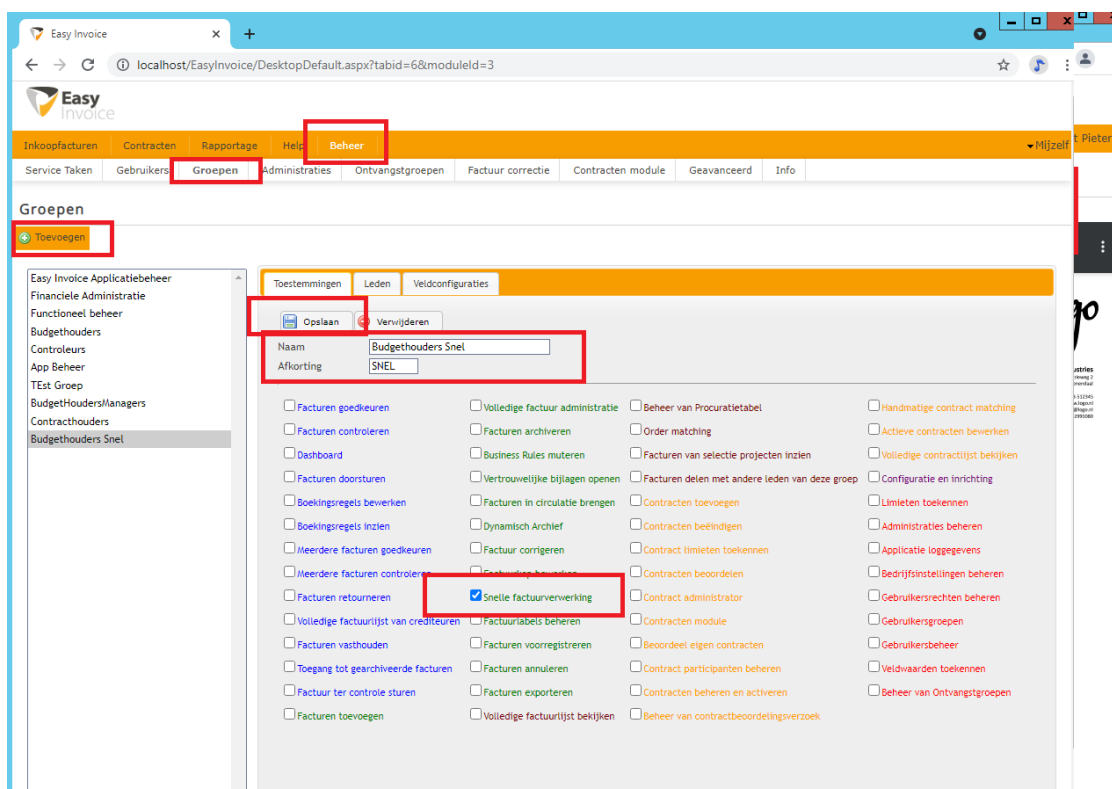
Easy Invoice
+
localhost/EasyInvoice/DesktopDefault.aspx?tabid=6&moduleId=3

Easy Invoice

Inkoopfacturen | Contracten | Rapportage | Help | Beheer
Mijzelf
t Pieter

Service Taken | Gebruikers | Groepen | Administraties | Ontvangstgroepen | Factuur correctie | Contracten module | Geavanceerd | Info

Groepen

Toevoegen

Easy Invoice Applicatiebeheer
Financiele Administratie
Functioneel beheer
Budgethouders
Controleurs
App Beheer
TEst Groep
BudgetHoudersManagers
Contracthouders
Budgethouders Snel

Toestemmingen | Leden | Veldconfiguraties

Opslaan | Verwijderen

Naam Budgethouders Snel
Afkorting SNEL

Facturen goedkeuren
Facturen controleren
Dashboard
Facturen doorsturen
Boekingsregels bewerken
Boekingsregels inzien
Meerdere facturen goedkeuren
Meerdere facturen controleren
Facturen retourneren
Volledige factuurlijst van crediteuren
Facturen vasthouden
Toegang tot gearchiveerde facturen
Factuur ter controle sturen
Facturen toevoegen

Volledige factuur administratie
Facturen archiveren
Business Rules muteren
Vertrouwelijke bijlagen openen
Facturen in circulatie brengen
Dynamisch Archief
Factuur corrigeren
Factuurdrag bewerken
Snelle factuurverwerking
Factuurlabels beheren
Facturen voorregistreren
Facturen annuleren
Facturen exporteren
Volledige factuurlijst bekijken

Beheer van Procuratietabel
Order matching
Facturen van selectie projecten inzien
Facturen delen met andere leden van deze groep
Contracten toevoegen
Contracten beëindigen
Contract limieten toekennen
Contracten beoordelen
Contract administrator
Contracten module
Beoordeel eigen contracten
Contract participanten beheren
Contracten beheren en activeren
Beheer van contractbeoordelingsverzoek

Handmatige contract matching
Actieve contracten bewerken
Volledige contractlijst bekijken
Configuratie en inrichting
Limieten toekennen
Administraties beheren
Applicatie loggegevens
Bedrijfsinstellingen beheren
Gebruikersrechten beheren
Gebruikersgroepen
Gebruikersbeheer
Veldwaarden toekennen
Beheer van Ontvangstgroepen